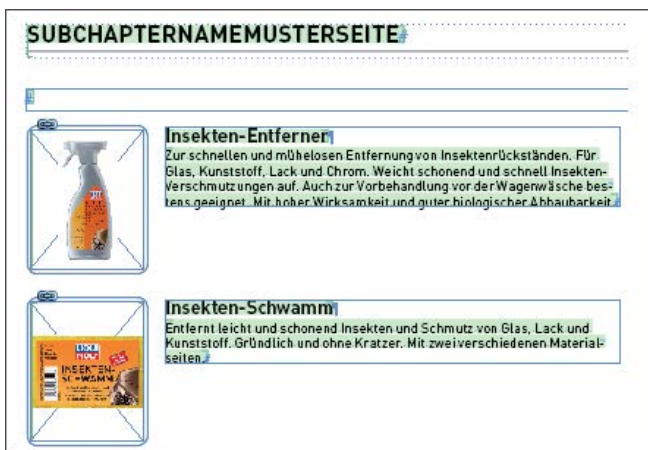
SUBCHAPTERNAMEMUSTERSEITE

Insekten-Entferner

Zur schnellen und mühelosen Entfernung von Insektenrückständen. Für Glas, Kunststoff, Lack und Chrom. Weicht schonend und schnell Insekten-Verschmutzungen auf. Auch zur Vorbehandlung vor der Wagenwäsche bestens geeignet. Mit hoher Wirksamkeit und guter biologischer Abbaubarkeit.

Insekten-Schwamm

Entfernt leicht und schonend Insekten und Schmutz von Glas, Lack und Kunststoff. Gründlich und ohne Kratzer. Mit zwei verschiedenen Materialseiten.

LIQUI MOLY
INSEKTEN-SCHWAMM